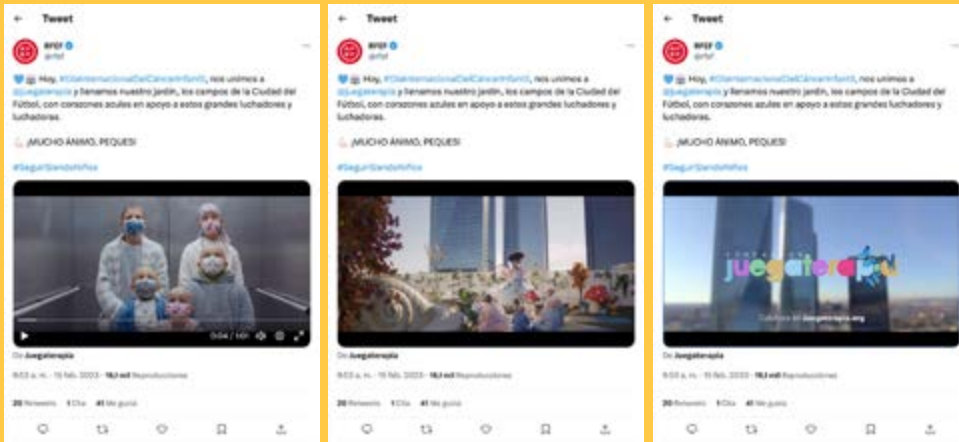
Tweet

RFEF
@rfef

💙🏥 Hoy, #DiaInternacionalDelCancerInfantil, nos unimos a @juegaterapia y llenamos nuestro jardín, los campos de la Ciudad del Fútbol, con corazones azules en apoyo a estos grandes luchadores y luchadoras.

💪🏻 ¡MUCHO ÁNIMO, PEQUES!

#SeguirSiendoNiños

0:04 / 1:01

De Juegaterapia

9:03 a. m. · 15 feb. 2023 · 18,1 mil Reproducciones

20 Retweets 1 Cita 41 Me gusta

Tweet

RFEF
@rfef

💙🏥 Hoy, #DiaInternacionalDelCancerInfantil, nos unimos a @juegaterapia y llenamos nuestro jardín, los campos de la Ciudad del Fútbol, con corazones azules en apoyo a estos grandes luchadores y luchadoras.

💪🏻 ¡MUCHO ÁNIMO, PEQUES!

#SeguirSiendoNiños

De Juegaterapia

9:03 a. m. · 15 feb. 2023 · 18,1 mil Reproducciones

20 Retweets 1 Cita 41 Me gusta

Tweet

RFEF
@rfef

💙🏥 Hoy, #DiaInternacionalDelCancerInfantil, nos unimos a @juegaterapia y llenamos nuestro jardín, los campos de la Ciudad del Fútbol, con corazones azules en apoyo a estos grandes luchadores y luchadoras.

💪🏻 ¡MUCHO ÁNIMO, PEQUES!

#SeguirSiendoNiños

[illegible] juegaterapia

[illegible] juegaterapia.org

De Juegaterapia

9:03 a. m. · 15 feb. 2023 · 18,1 mil Reproducciones

20 Retweets 1 Cita 41 Me gusta